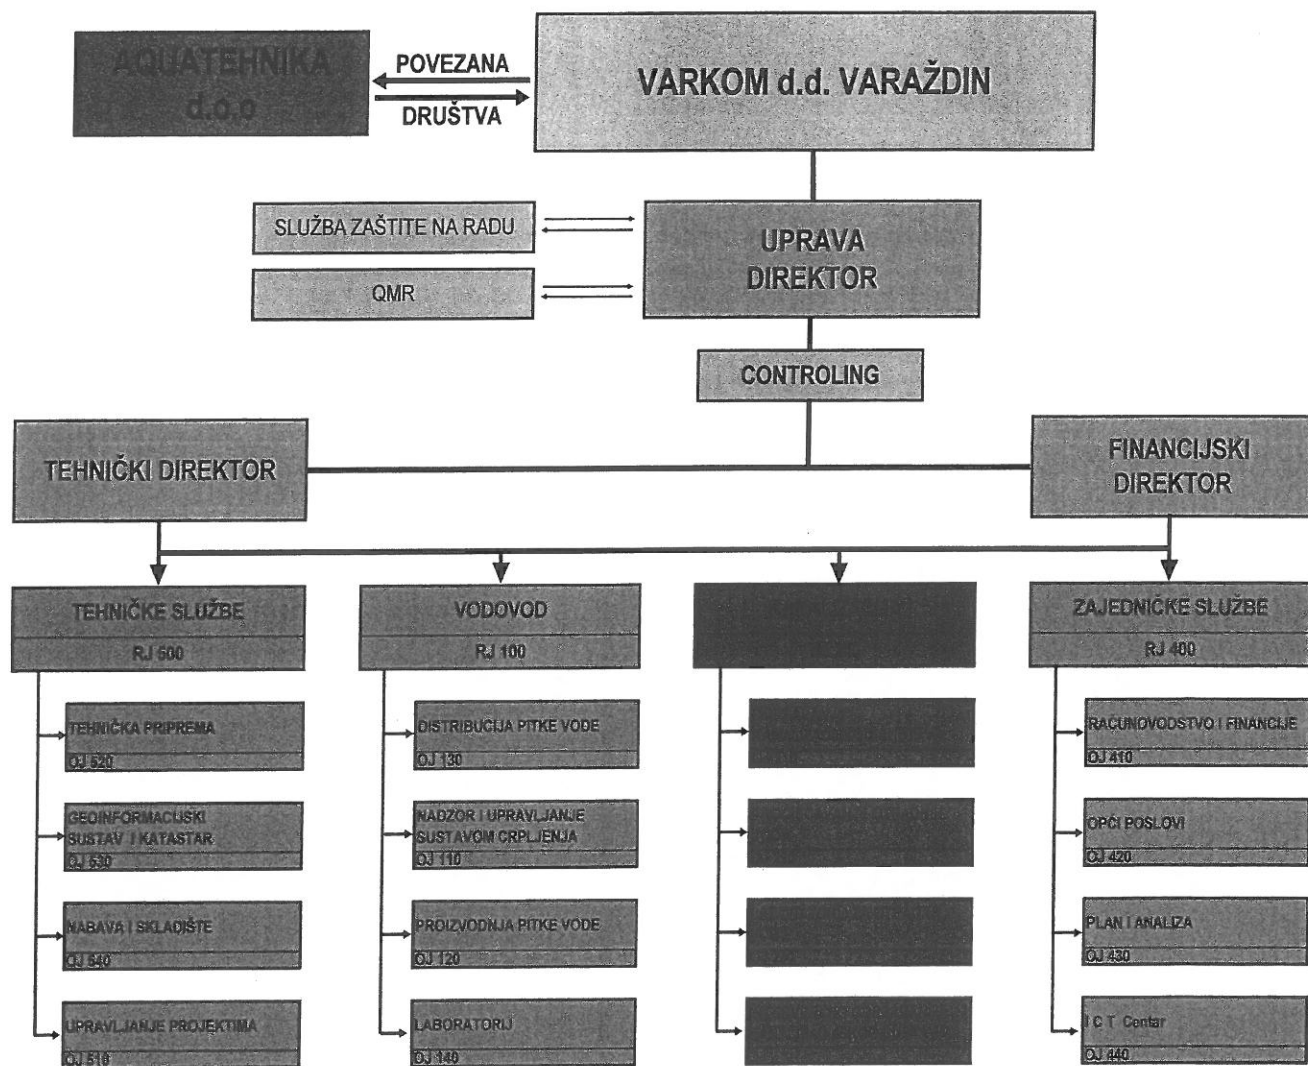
AQUATEHNIKA d.o.o

POVEZANA

DRUŠTVA

VARKOM d.d. VARAŽDIN

SLUŽBA ZAŠTITE NA RADU

QMR

UPRAVA DIREKTOR

CONTROLING

TEHNIČKI DIREKTOR

FINANCIJSKI DIREKTOR

TEHNIČKE SLUŽBE
RJ 500

TEHNIČKA PRIPREMA
OJ 520

GEOINFORMACIJSKI SUSTAV I KATASTAR
OJ 530

NABAVA I SKLADIŠTE
OJ 540

UPRAVLJANJE PROJEKTIMA
OJ 510

VODOVOD
RJ 100

DISTRIBUCIJA PITKE VODE
OJ 130

NADZOR I UPRAVLJANJE SUSTAVOM CRPLJENJA
OJ 110

PROIZVODNJA PITKE VODE
OJ 120

LABORATORIJ
OJ 140

ZAJEDNIČKE SLUŽBE
RJ 400

RAČUNOVODSTVO I FINANCIJE
OJ 410

OPĆI POSLOVI
OJ 420

PLAN I ANALIZA
OJ 430

I C T Centar
OJ 440